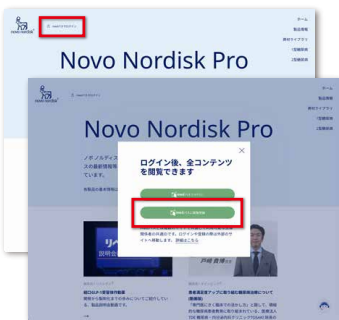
Novo Nordisk Pro

Novo Nordisk Pro

ノボ ノルディスク

ログイン後、全コンテンツを閲覧できます

×

ホーム
製品情報
疾患ライブラリ
1型糖尿病
2型糖尿病

ホーム
製品情報
疾患ライブラリ
1型糖尿病
2型糖尿病

リベ
説明会

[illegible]